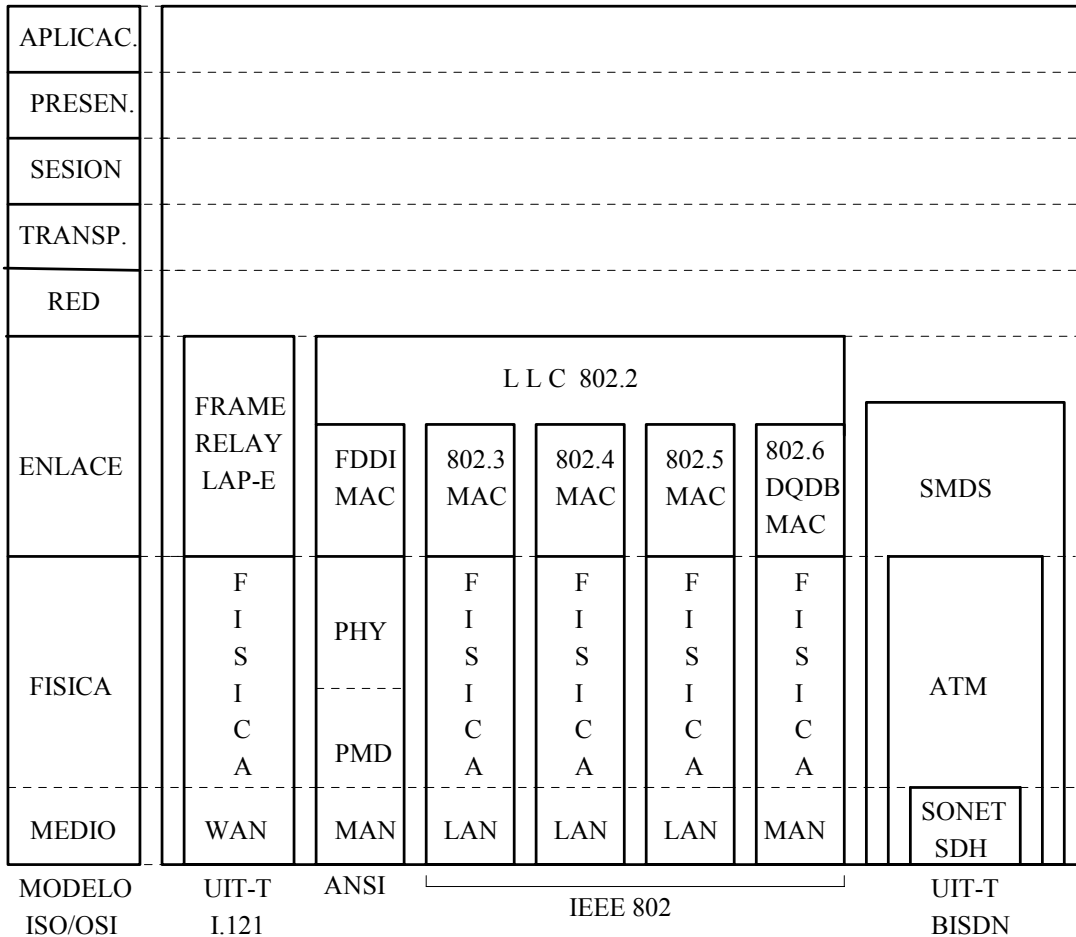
APLICAC.
PRESEN.
SESION
TRANSP.
RED
ENLACE
FISICA
MEDIO

FRAME RELAY LAP-E

L L C 802.2

FDDI MAC

802.3 MAC

802.4 MAC

802.5 MAC

802.6 DQDB MAC

SMDS

F I S I C A

PHY

PMD

F I S I C A

F I S I C A

F I S I C A

F I S I C A

ATM

SONET SDH

WAN
MAN
LAN
LAN
LAN
MAN

MODELO ISO/OSI

UIT-T I.121

ANSI

IEEE 802

UIT-T BISDN